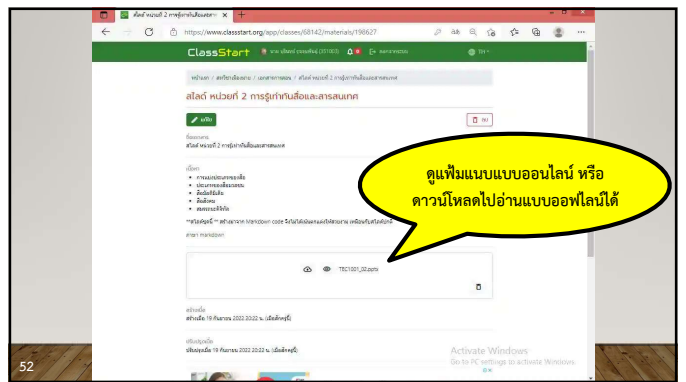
สไลด์ หน่วยที่ 2 การรู้เท่าทันสื่อและสารสนเทศ

https://www.classstart.org/app/classes/68142/materials/198627

ClassStart

หน้าแรก / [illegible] / เอกสารการสอน / สไลด์ หน่วยที่ 2 การรู้เท่าทันสื่อและสารสนเทศ

สไลด์ หน่วยที่ 2 การรู้เท่าทันสื่อและสารสนเทศ

แก้ไข

ลบ

ชื่อเอกสาร

สไลด์ หน่วยที่ 2 การรู้เท่าทันสื่อและสารสนเทศ

เนื้อหา

ดูแฟ้มแนบแบบออนไลน์ หรือ ดาวน์โหลดไปอ่านแบบออฟไลน์ได้

TEC1001_02.pptx

สร้างเมื่อ

สร้างเมื่อ 19 กันยายน 2022 20:22 น.

ปรับปรุงเมื่อ

ปรับปรุงเมื่อ 19 กันยายน 2022 20:22 น.

Activate Windows
Go to PC settings to activate Windows.

52